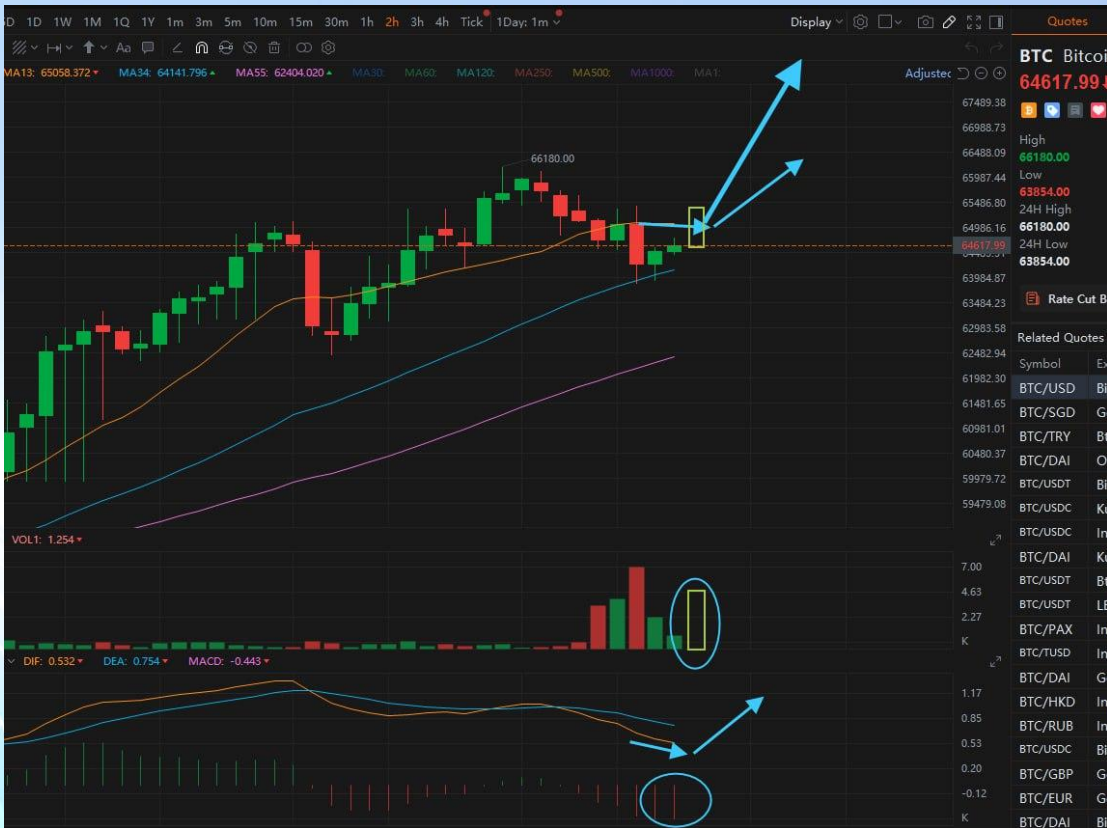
5D 1D 1W 1M 1Q 1Y 1m 3m 5m 10m 15m 30m 1h 2h 3h 4h Tick 1Day: 1m

Display

Quotes

MA13: 65058.372 MA34: 64141.796 MA55: 62404.020 MA30 MA60 MA120 MA250 MA500 MA1000 MA1

Adjusted

66180.00

67489.38
66988.73
66488.09
65987.44
65486.80
64986.16
64617.99
63984.87
63484.23
62983.58
62482.94
61982.30
61481.65
60981.01
60480.37
59979.72
59479.08

VOL1: 1.254

7.00
4.63
2.27
K

DIF: 0.532 DEA: 0.754 MACD: -0.443

1.17
0.85
0.53
0.20
-0.12
K

BTC Bitcoi
64617.99

High
66180.00
Low
63854.00
24H High
66180.00
24H Low
63854.00

Rate Cut B

Related Quotes

| Symbol | Ex |
|---|---|
| BTC/USD | Bi |
| BTC/SGD | G |
| BTC/TRY | Bt |
| BTC/DAI | O |
| BTC/USDT | Bi |
| BTC/USDC | Ku |
| BTC/USDC | In |
| BTC/DAI | Ku |
| BTC/USDT | Bt |
| BTC/USDT | LE |
| BTC/PAX | In |
| BTC/TUSD | In |
| BTC/DAI | G |
| BTC/HKD | In |
| BTC/RUB | In |
| BTC/USDC | Bi |
| BTC/GBP | G |
| BTC/EUR | G |
| BTC/DAI | Bi |